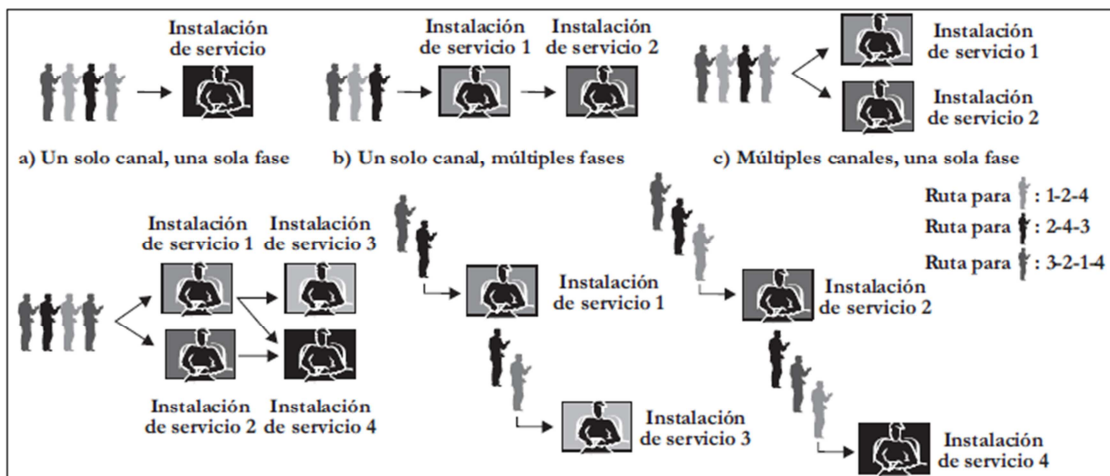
Instalación de servicio

a) Un solo canal, una sola fase

Instalación de servicio 1

Instalación de servicio 2

b) Un solo canal, múltiples fases

Instalación de servicio 1

Instalación de servicio 2

c) Múltiples canales, una sola fase

Instalación de servicio 1

Instalación de servicio 3

Instalación de servicio 2

Instalación de servicio 4

Instalación de servicio 1

Instalación de servicio 3

Ruta para : 1-2-4

Ruta para : 2-4-3

Ruta para : 3-2-1-4

Instalación de servicio 2

Instalación de servicio 4